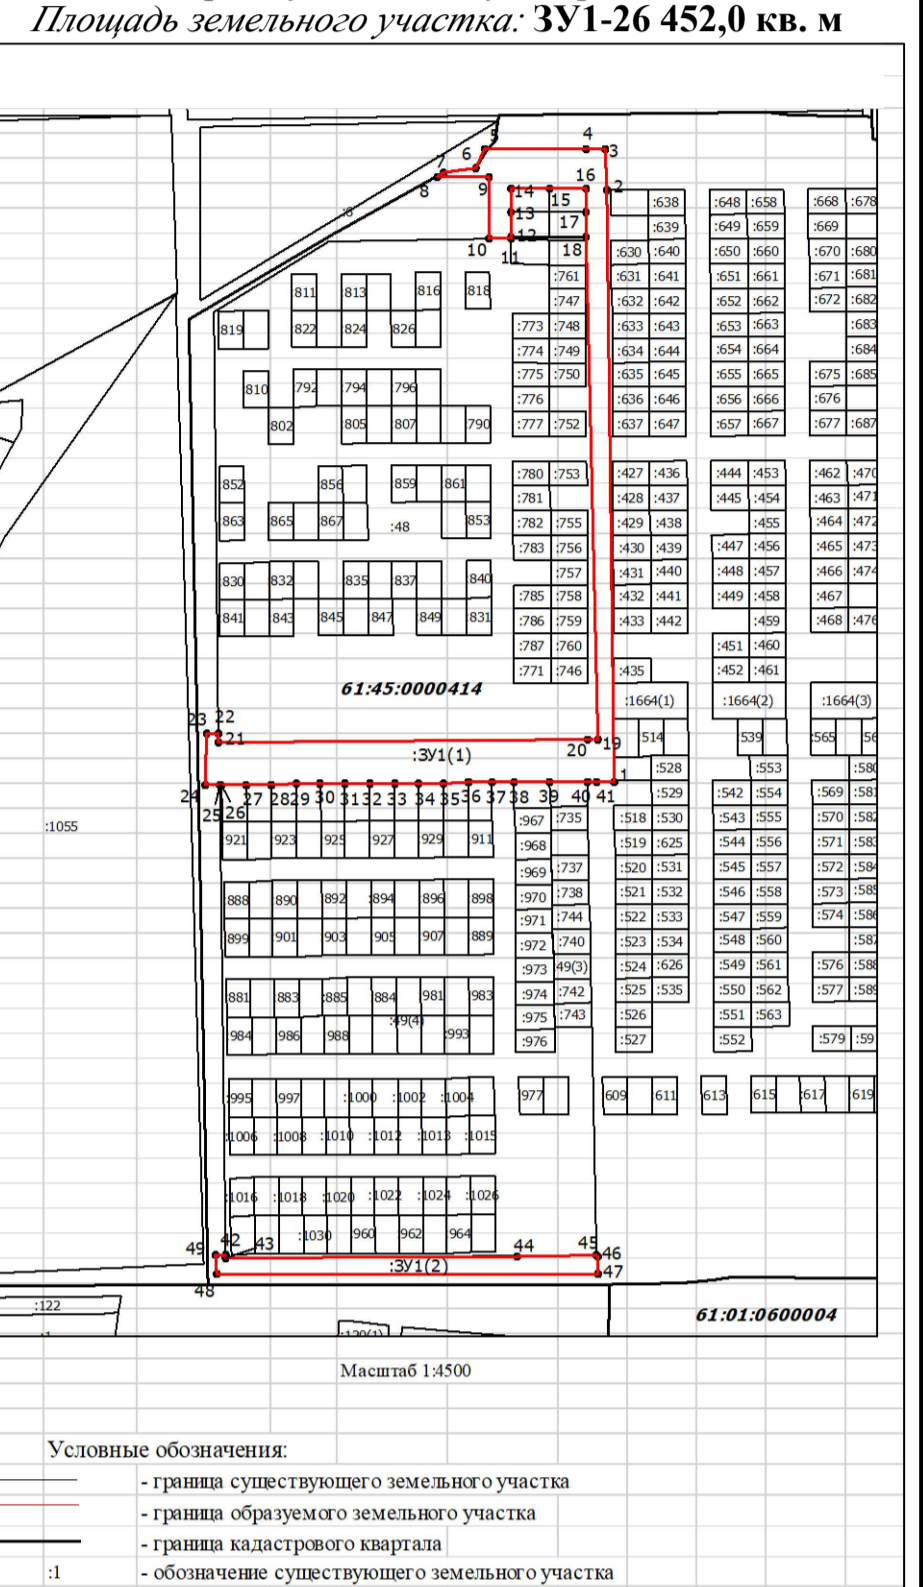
Площадь земельного участка: ЗУ1-26 452,0 кв. м

4 3 5 6 7 8 9 16 2 14 15 13 17 12 10 11 18 :8

:638 :639 :630 :640 :631 :641 :632 :642 :633 :643 :634 :644 :635 :645 :636 :646 :637 :647
:648 :658 :649 :659 :650 :660 :651 :661 :652 :662 :653 :663 :654 :664 :655 :665 :656 :666 :657 :667
:668 :678 :669 :670 :680 :671 :681 :672 :682 :683 :684 :675 :685 :676 :677 :687
:761 :747 :773 :748 :774 :749 :775 :750 :776 :777 :752
811 813 816 818 819 822 824 826 810 792 794 796 802 805 807 790
:780 :753 :781 :782 :755 :783 :756 :757 :785 :758 :786 :759 :787 :760 :771 :746
:427 :436 :428 :437 :429 :438 :430 :439 :431 :440 :432 :441 :433 :442 :435
:444 :453 :445 :454 :455 :447 :456 :448 :457 :449 :458 :459 :451 :460 :452 :461
:462 :470 :463 :471 :464 :472 :465 :473 :466 :474 :467 :468 :476
852 856 859 861 863 865 867 :48 853 830 832 835 837 840 841 843 845 847 849 831
61:45:0000414
:1664(1) :1664(2) :1664(3)
23 22 21 :ЗУ1(1) 20 19 514 539 :565 56
1 :528 :553 :580
24 27 28 29 30 31 32 33 34 35 36 37 38 39 40 41 :529 :542 :554 :569 :581
25 26
:1055
921 923 925 927 929 911 :967 :735 :518 :530 :543 :555 :570 :582
:968 :519 :625 :544 :556 :571 :583
:969 :737 :520 :531 :545 :557 :572 :584
888 890 892 894 896 898 :970 :738 :521 :532 :546 :558 :573 :585
899 901 903 905 907 889 :971 :744 :522 :533 :547 :559 :574 :586
:972 :740 :523 :534 :548 :560 :587
:973 49(3) :524 :626 :549 :561 :576 :588
881 883 885 884 981 983 :974 :742 :525 :535 :550 :562 :577 :589
:975 :743 :526 :551 :563
984 986 988 :49(4) :993 :976 :527 :552 :579 :59
995 997 :1000 :1002 :1004 977 609 611 613 615 617 619
1006 1008 :1010 :1012 :1013 :1015
1016 :1018 :1020 :1022 :1024 :1026
49 42 43 :1030 960 962 964 44 45 46
:ЗУ1(2) 47
48
:122
:120(1)
61:01:0600004

Масштаб 1:4500

Условные обозначения:
- граница существующего земельного участка
- граница образуемого земельного участка
- граница кадастрового квартала
:1 - обозначение существующего земельного участка